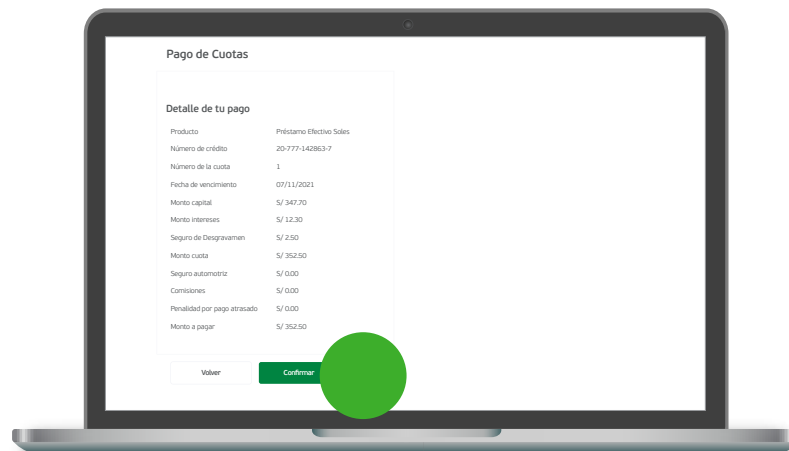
Pago de Cuotas

Detalle de tu pago

| | |
|---|---|
| Producto | Préstamo Efectivo Soles |
| Número de crédito | 20-777-142863-7 |
| Número de la cuota | 1 |
| Fecha de vencimiento | 07/11/2021 |
| Monto capital | S/ 347.70 |
| Monto intereses | S/ 12.30 |
| Seguro de Desgravamen | S/ 2.50 |
| Monto cuota | S/ 352.50 |
| Seguro automotriz | S/ 0.00 |
| Comisiones | S/ 0.00 |
| Penalidad por pago atrasado | S/ 0.00 |
| Monto a pagar | S/ 352.50 |

Volver

Confirmar